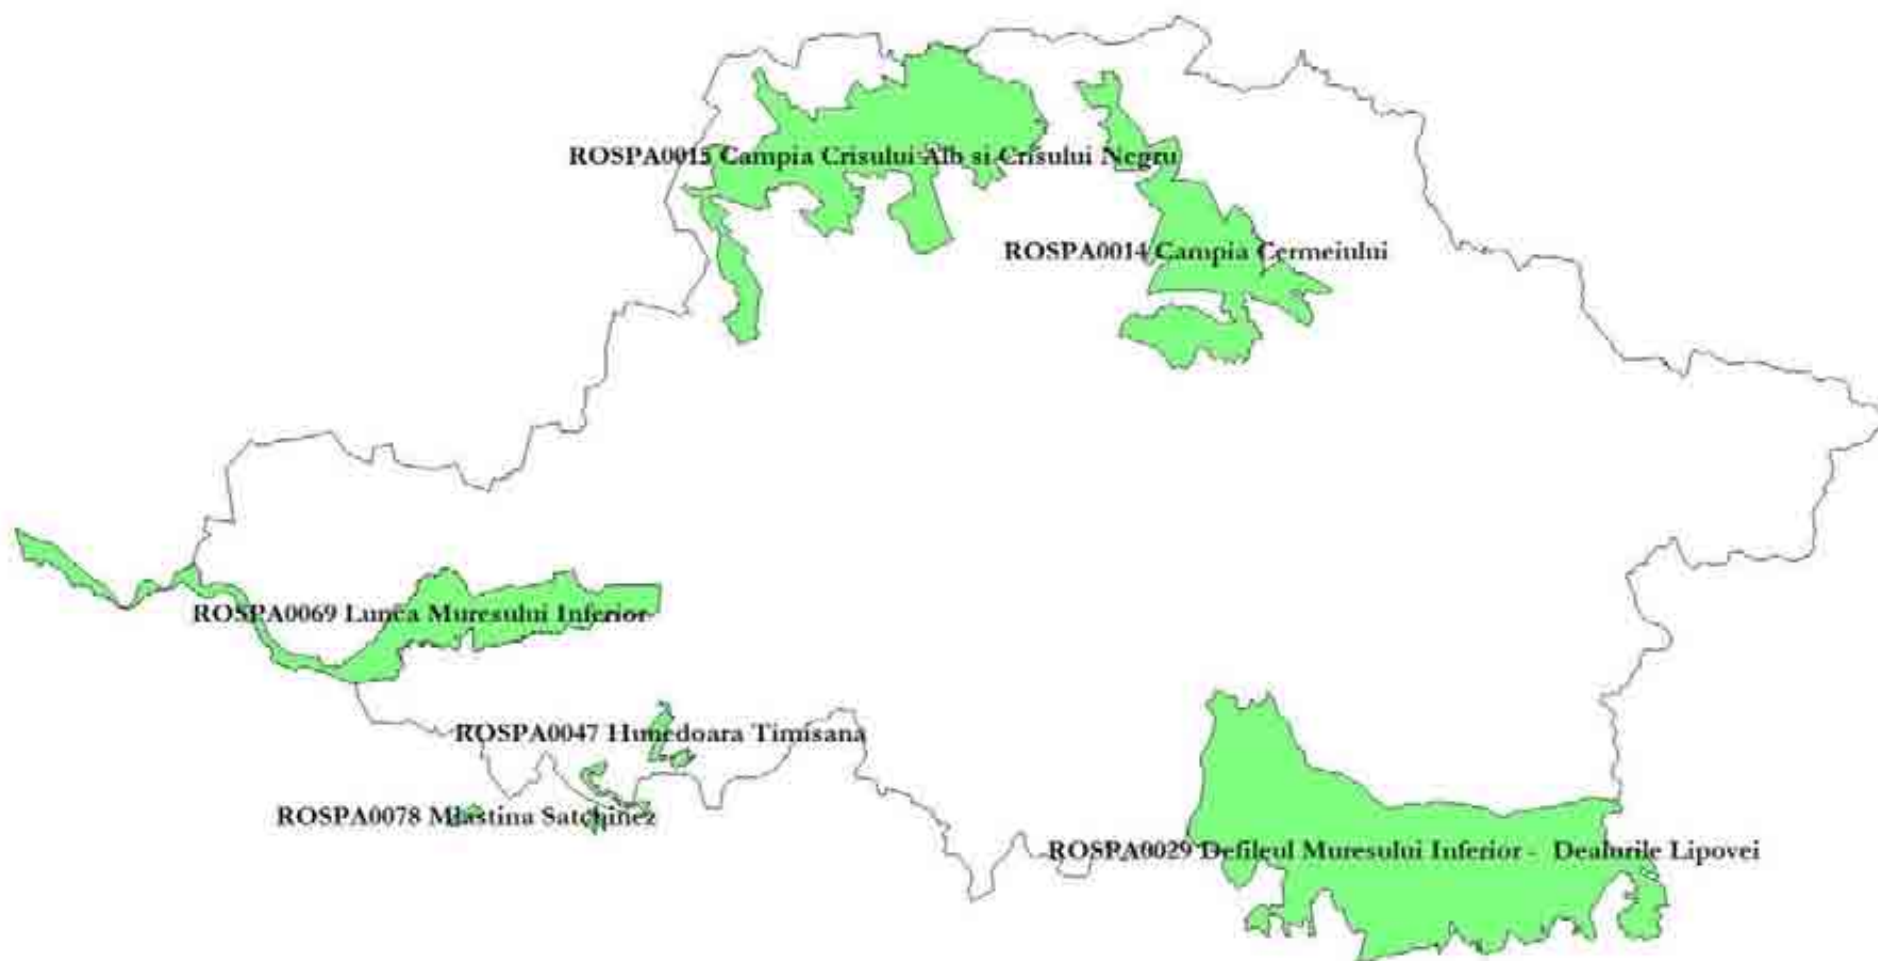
ROSPA0015 Campia Crisului Alb si Crisului Negru

ROSPA0014 Campia Cermeiului

ROSPA0069 Lunca Muresului Inferior

ROSPA0047 Hunedoara Timisana

ROSPA0078 Mlastina Satchinez

ROSPA0029 Defileul Muresului Inferior - Dealurile Lipovei